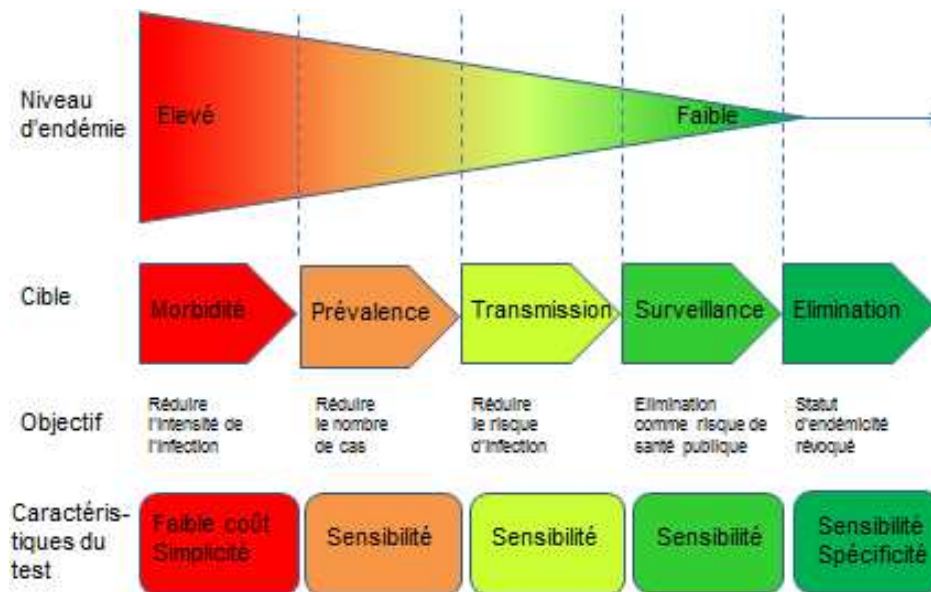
Niveau d'endémie

Elevé

Faible

Cible

Morbidité

Prévalence

Transmission

Surveillance

Elimination

Objectif

Réduire l'intensité de l'infection

Réduire le nombre de cas

Réduire le risque d'infection

Elimination comme risque de santé publique

Statut d'endémicité révoqué

Caractéristiques du test

Faible coût Simplicité

Sensibilité

Sensibilité

Sensibilité

Sensibilité Spécificité